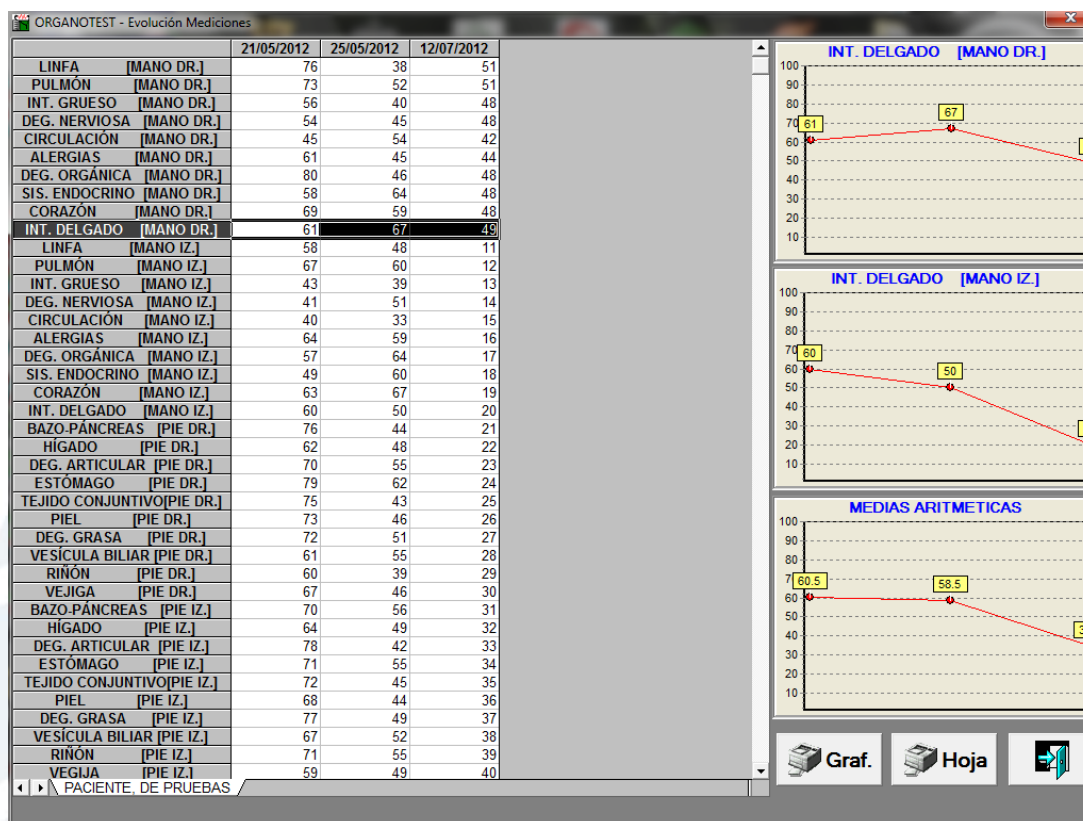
ORGANOTEST - Evolución Mediciones

| | 21/05/2012 | 25/05/2012 | 12/07/2012 |
|---|---|---|---|
| LINFA [MANO DR.] | 76 | 38 | 51 |
| PULMÓN [MANO DR.] | 73 | 52 | 51 |
| INT. GRUESO [MANO DR.] | 56 | 40 | 48 |
| DEG. NERVIOSA [MANO DR.] | 54 | 45 | 48 |
| CIRCULACIÓN [MANO DR.] | 45 | 54 | 42 |
| ALERGIAS [MANO DR.] | 61 | 45 | 44 |
| DEG. ORGÁNICA [MANO DR.] | 80 | 46 | 48 |
| SIS. ENDOCRINO [MANO DR.] | 58 | 64 | 48 |
| CORAZÓN [MANO DR.] | 69 | 59 | 48 |
| INT. DELGADO [MANO DR.] | 61 | 67 | 49 |
| LINFA [MANO IZ.] | 58 | 48 | 11 |
| PULMÓN [MANO IZ.] | 67 | 60 | 12 |
| INT. GRUESO [MANO IZ.] | 43 | 39 | 13 |
| DEG. NERVIOSA [MANO IZ.] | 41 | 51 | 14 |
| CIRCULACIÓN [MANO IZ.] | 40 | 33 | 15 |
| ALERGIAS [MANO IZ.] | 64 | 59 | 16 |
| DEG. ORGÁNICA [MANO IZ.] | 57 | 64 | 17 |
| SIS. ENDOCRINO [MANO IZ.] | 49 | 60 | 18 |
| CORAZÓN [MANO IZ.] | 63 | 67 | 19 |
| INT. DELGADO [MANO IZ.] | 60 | 50 | 20 |
| BAZO-PÁNCREAS [PIE DR.] | 76 | 44 | 21 |
| HÍGADO [PIE DR.] | 62 | 48 | 22 |
| DEG. ARTICULAR [PIE DR.] | 70 | 55 | 23 |
| ESTÓMAGO [PIE DR.] | 79 | 62 | 24 |
| TEJIDO CONJUNTIVO[PIE DR.] | 75 | 43 | 25 |
| PIEL [PIE DR.] | 73 | 46 | 26 |
| DEG. GRASA [PIE DR.] | 72 | 51 | 27 |
| VESÍCULA BILIAR [PIE DR.] | 61 | 55 | 28 |
| RIÑÓN [PIE DR.] | 60 | 39 | 29 |
| VEJIGA [PIE DR.] | 67 | 46 | 30 |
| BAZO-PÁNCREAS [PIE IZ.] | 70 | 56 | 31 |
| HÍGADO [PIE IZ.] | 64 | 49 | 32 |
| DEG. ARTICULAR [PIE IZ.] | 78 | 42 | 33 |
| ESTÓMAGO [PIE IZ.] | 71 | 55 | 34 |
| TEJIDO CONJUNTIVO[PIE IZ.] | 72 | 45 | 35 |
| PIEL [PIE IZ.] | 68 | 44 | 36 |
| DEG. GRASA [PIE IZ.] | 77 | 49 | 37 |
| VESÍCULA BILIAR [PIE IZ.] | 67 | 52 | 38 |
| RIÑÓN [PIE IZ.] | 71 | 55 | 39 |
| VEGIJA [PIE IZ.] | 59 | 49 | 40 |

PACIENTE, DE PRUEBAS

INT. DELGADO [MANO DR.]
100 90 80 70 60 50 40 30 20 10
61 67

INT. DELGADO [MANO IZ.]
100 90 80 70 60 50 40 30 20 10
60 50

MEDIAS ARITMETICAS
100 90 80 70 60 50 40 30 20 10
60.5 58.5

Graf.
Hoja